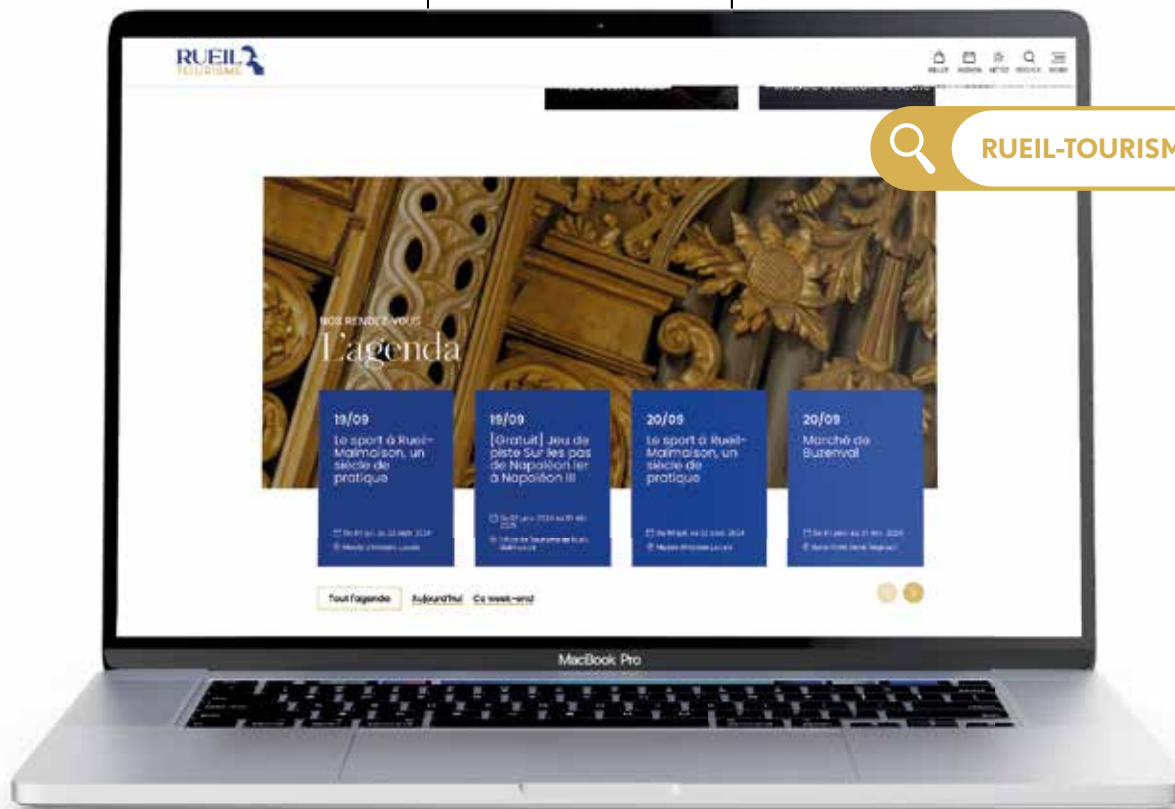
RUEIL TOURISME

ACCUEIL AGENDA ARTICLE RECHERCHE MENU

RUEIL-TOURISM

NOS RENDEZ-VOUS
L'agenda

19/09
Le sport à Rueil-Malmaison, un siècle de pratique
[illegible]
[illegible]

19/09
[Gratuit] Jeu de piste Sur les pas de Napoléon Ier à Napoléon III
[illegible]
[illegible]

20/09
Le sport à Rueil-Malmaison, un siècle de pratique
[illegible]
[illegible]

20/09
Marché de Buzenval
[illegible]
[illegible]

Tout l'agenda Aujourd'hui Ce week-end

MacBook Pro